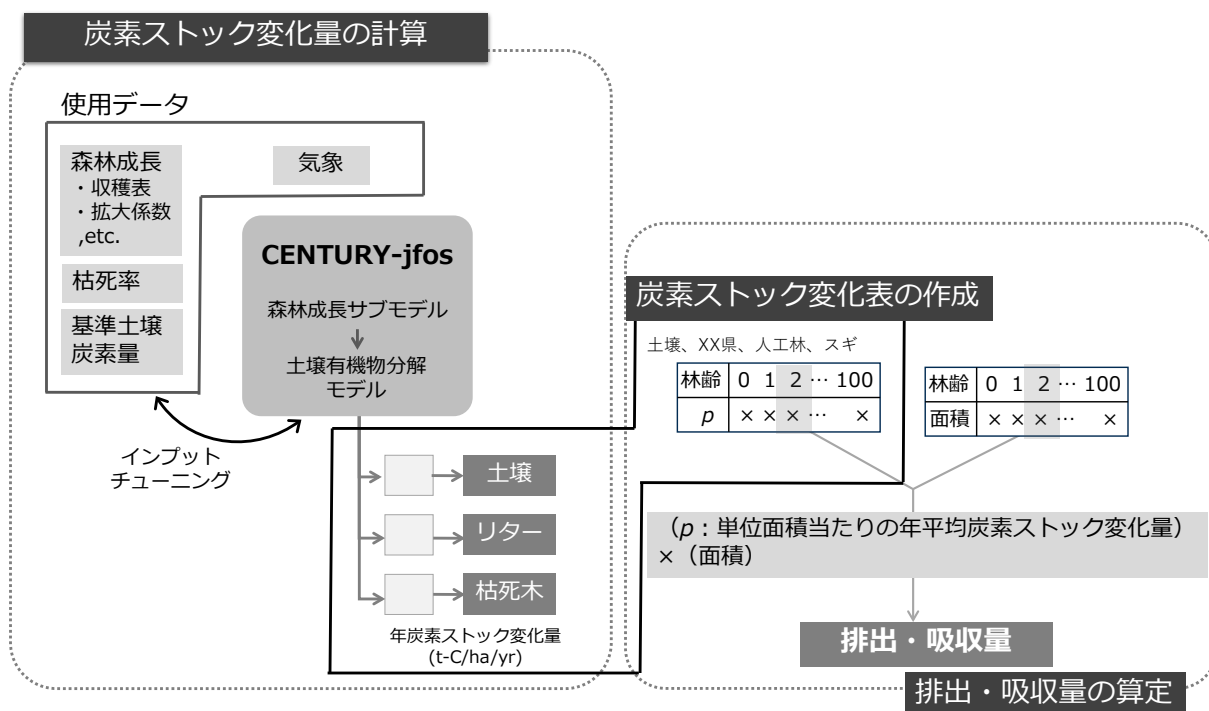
炭素ストック変化量の計算

使用データ

森林成長
・収穫表
・拡大係数
,etc.

気象

枯死率

基準土壌
炭素量

CENTURY-jfos

森林成長サブモデル

土壌有機物分解
モデル

インプット
チューニング

土壌

リター

枯死木

年炭素ストック変化量
(t-C/ha/yr)

炭素ストック変化表の作成

土壌、XX県、人工林、スギ

| 林齢 | 0 | 1 | 2 | … | 100 |
|---|---|---|---|---|---|
| $p$ | × | × | × | … | × |

| 林齢 | 0 | 1 | 2 | … | 100 |
|---|---|---|---|---|---|
| 面積 | × | × | × | … | × |

（$p$：単位面積当たりの年平均炭素ストック変化量）
×（面積）

排出・吸収量

排出・吸収量の算定